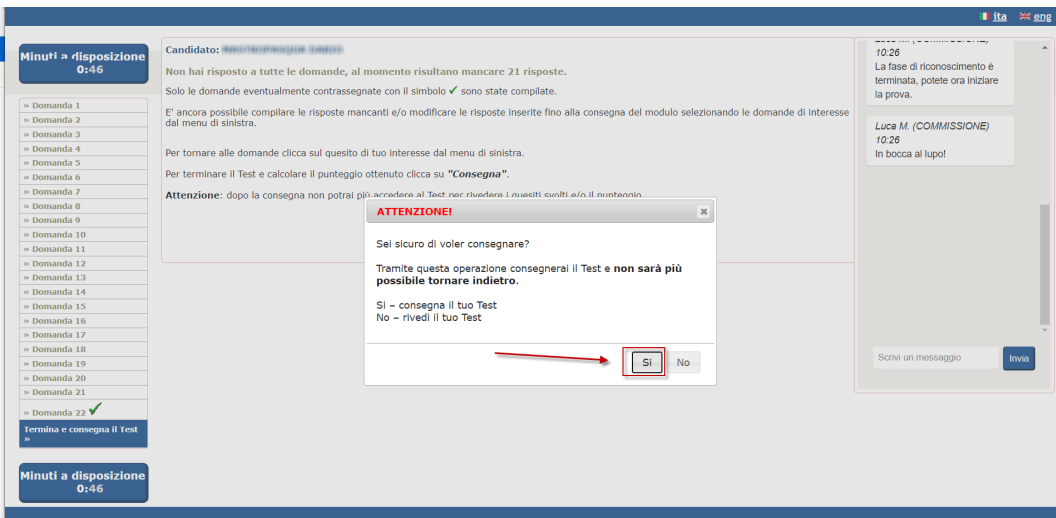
ita eng

Minuti a disposizione
0:46

» Domanda 1
» Domanda 2
» Domanda 3
» Domanda 4
» Domanda 5
» Domanda 6
» Domanda 7
» Domanda 8
» Domanda 9
» Domanda 10
» Domanda 11
» Domanda 12
» Domanda 13
» Domanda 14
» Domanda 15
» Domanda 16
» Domanda 17
» Domanda 18
» Domanda 19
» Domanda 20
» Domanda 21
» Domanda 22 ✓
Termina e consegna il Test »

Minuti a disposizione
0:46

Candidato: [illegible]

Non hai risposto a tutte le domande, al momento risultano mancare 21 risposte.

Solo le domande eventualmente contrassegnate con il simbolo ✓ sono state compilate.

E' ancora possibile compilare le risposte mancanti e/o modificare le risposte inserite fino alla consegna del modulo selezionando le domande di interesse dal menu di sinistra.

Per tornare alle domande clicca sul quesito di tuo interesse dal menu di sinistra.

Per terminare il Test e calcolare il punteggio ottenuto clicca su "Consegna".

Attenzione: dopo la consegna non potrai più accedere al Test per rivedere i quesiti svolti e/o il punteggio.

ATTENZIONE!

Sei sicuro di voler consegnare?

Tramite questa operazione consegnerai il Test e non sarà più possibile tornare indietro.

Si – consegna il tuo Test
No – rivedi il tuo Test

Si
No

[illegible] (COMMISSIONE)
10:26
La fase di riconoscimento è terminata, potete ora iniziare la prova.

Luca M. (COMMISSIONE)
10:26
In bocca al lupo!

Scrivi un messaggio
Invia